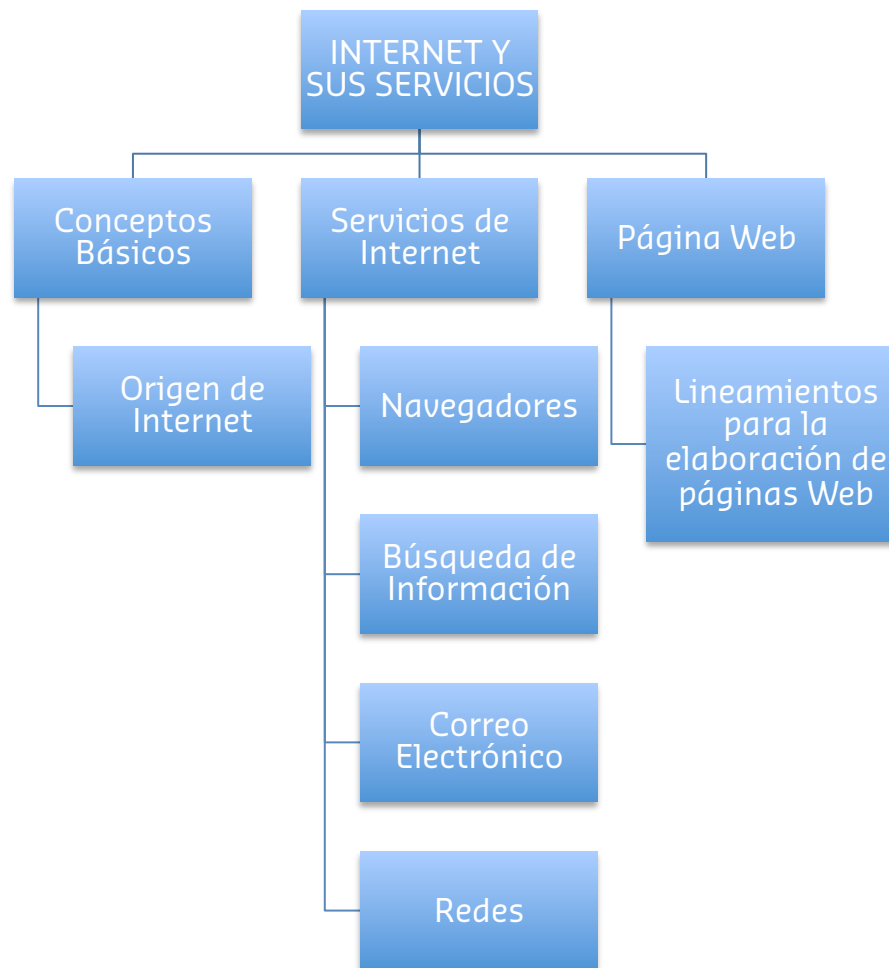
INTERNET Y SUS SERVICIOS

Conceptos Básicos

Origen de Internet

Servicios de Internet

Navegadores

Búsqueda de Información

Correo Electrónico

Redes

Página Web

Lineamientos para la elaboración de páginas Web